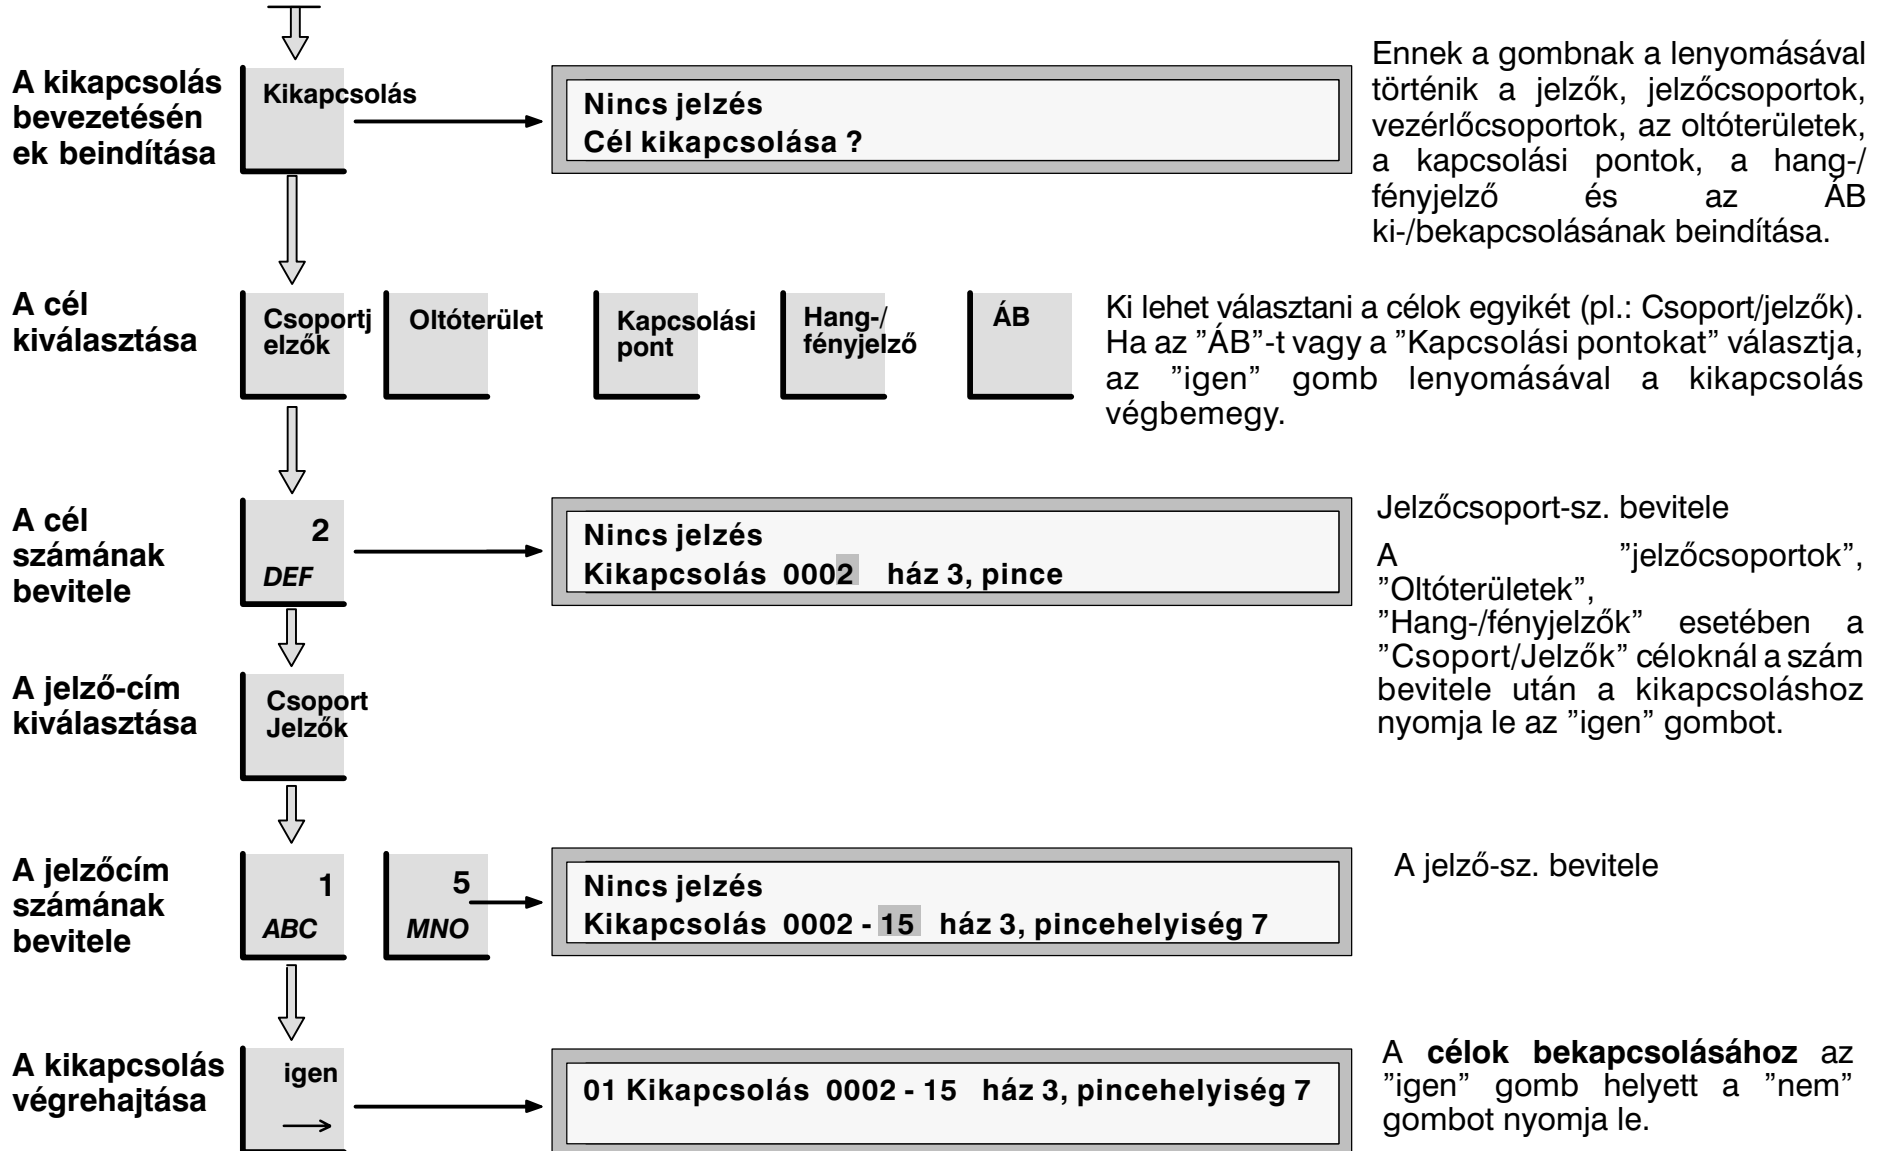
A kikapcsolás bevezetésenek beindítása

Kikapcsolás

Nincs jelzés
Cél kikapcsolása ?

Ennek a gombnak a lenyomásával történik a jelzők, jelzőcsoportok, vezérlőcsoportok, az oltóterületek, a kapcsolási pontok, a hang-/fényjelző és az ÁB ki-/bekapcsolásának beindítása.

A cél kiválasztása

Csoportjelzők

Oltóterület

Kapcsolási pont

Hang-/fényjelző

ÁB

Ki lehet választani a célok egyikét (pl.: Csoport/jelzők). Ha az ”ÁB”-t vagy a ”Kapcsolási pontokat” választja, az ”igen” gomb lenyomásával a kikapcsolás végbemegy.

A cél számának bevitele

2
DEF

Nincs jelzés
Kikapcsolás 0002 ház 3, pince

Jelzőcsoport-sz. bevitele

A ”jelzőcsoportok”, ”Oltóterületek”, ”Hang-/fényjelzők” esetében a ”Csoport/Jelzők” céloknál a szám bevitele után a kikapcsoláshoz nyomja le az ”igen” gombot.

A jelző-cím kiválasztása

Csoport
Jelzők

A jelzőcím számának bevitele

1
ABC

5
MNO

Nincs jelzés
Kikapcsolás 0002 - 15 ház 3, pincehelyiség 7

A jelző-sz. bevitele

A kikapcsolás végrehajtása

igen
→

01 Kikapcsolás 0002 - 15 ház 3, pincehelyiség 7

A **célok bekapcsolásához** az ”igen” gomb helyett a ”nem” gombot nyomja le.